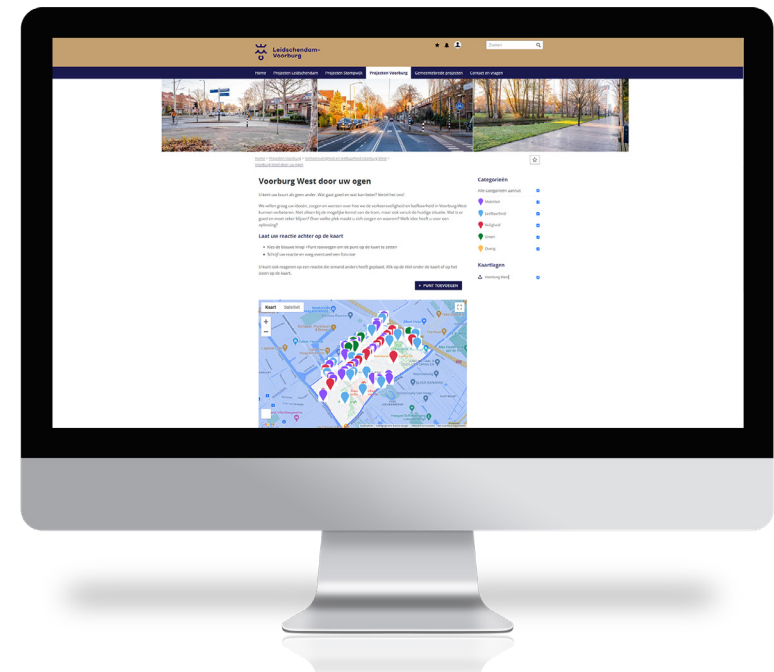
Leidschendam-Voorburg

Zoeken

Home | Projecten Leidschendam | Projecten Stompwijk | Projecten Voorburg | Gemeentebrede projecten | Contact en vragen

Home / Projecten Voorburg / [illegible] / Voorburg West door uw ogen

Voorburg West door uw ogen

U kent uw buurt als geen ander. Wat gaat goed en wat kan beter? Vertel het ons!

We willen graag uw ideeën, zorgen en wensen over hoe we de verkeersveiligheid en leefbaarheid in Voorburg West kunnen verbeteren. Met elkaar bij de mogelijke komst van de tram, maar ook vanuit de huidige situatie. Wat is er goed en moet zeker blijven? Over welke plek maakt u zich zorgen en waarom? Welk idee heeft u voor een oplossing?

Laat uw reactie achter op de kaart

• Klik de blauwe knop «Punt toevoegen» om de punt op de kaart te zetten
• Schrijf uw reactie en vraag eventueel een foto toe

U kunt ook reageren op een reactie die iemand anders heeft geplaatst. Klik op de stip onder de kaart of op het icoon op de kaart.

+ PUNT TOEVOEGEN

Kaart | Satelliet

Categorieën
Alle categorieën aan/uit
Mobiliteit
Leefbaarheid
Veiligheid
Groen
Overig

Kaartlagen
Voorburg West